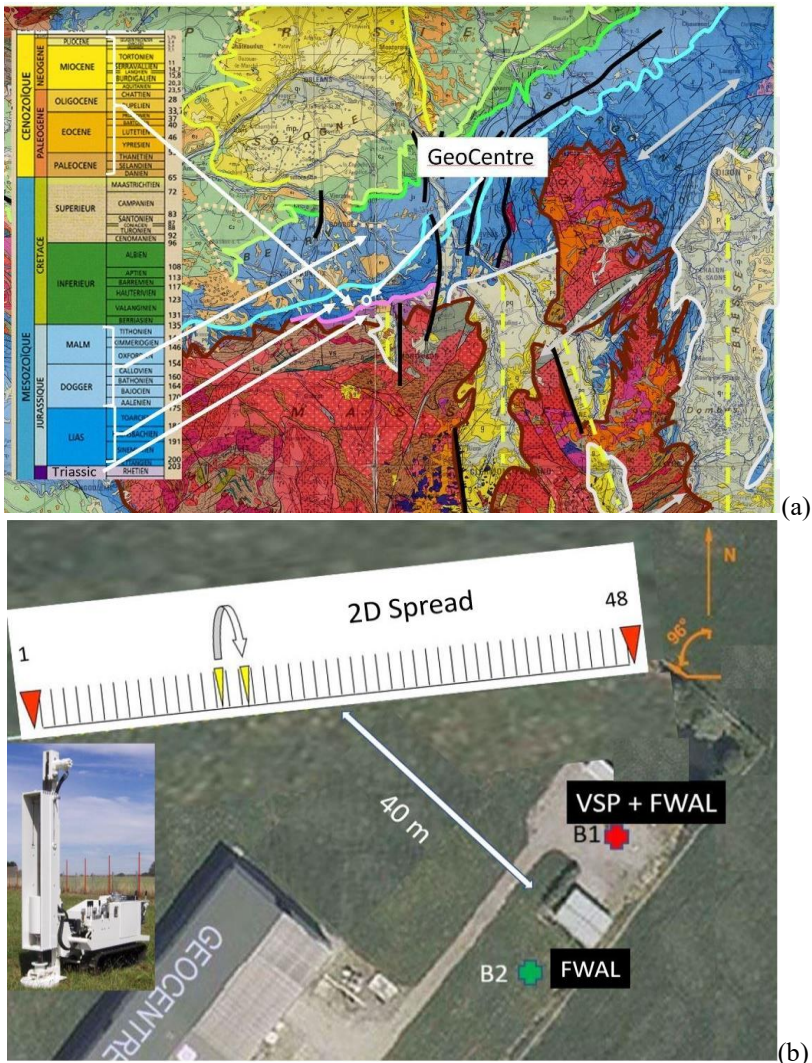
CENOZOIQUE
NEOGENE
PALEOGENE
PLIOCENE
MIOCENE
TORTONIEN
SERRAVALLIEN
LANGHIEN
BURDIGALIEN
AQUITANIEN
OLIGOCENE
CHATTIEN
RUPELIEN
EOCENE
LUTETIEN
YPRESIEN
PALEOCENE
THANETIEN
SELANDIEN
DANIEN
MESOZOIQUE
CRETACE
SUPERIEUR
MAASTRICHTIEN
CAMPANIEN
SANTONIEN
CONIACIEN
TURONIEN
CENOMANIEN
INFERIEUR
ALBIEN
APTIEN
BARREMIEN
HAUTERIVIEN
VALANGINIEN
BERRIASIEN
JURASSIQUE
MALM
TITHONIEN
KIMMERIDGIEN
OXFORDIEN
DOGGER
CALLOVIEN
BATHONIEN
BAJOCIEN
AALENIEN
LIAS
TOARCIEN
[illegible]
Triassic
RHETIEN
11,6
15
16
20,3
23,5
28
33
37
40
46
56
65
72
83
86
92
96
108
113
117
123
131
135
154
160
165
170
175
191
200
203
GeoCentre
SOLOGNE
MASSIF
(a)
2D Spread
1
48
N
96°
40 m
VSP + FWAL
B1
B2
FWAL
GEOCENTRE
(b)